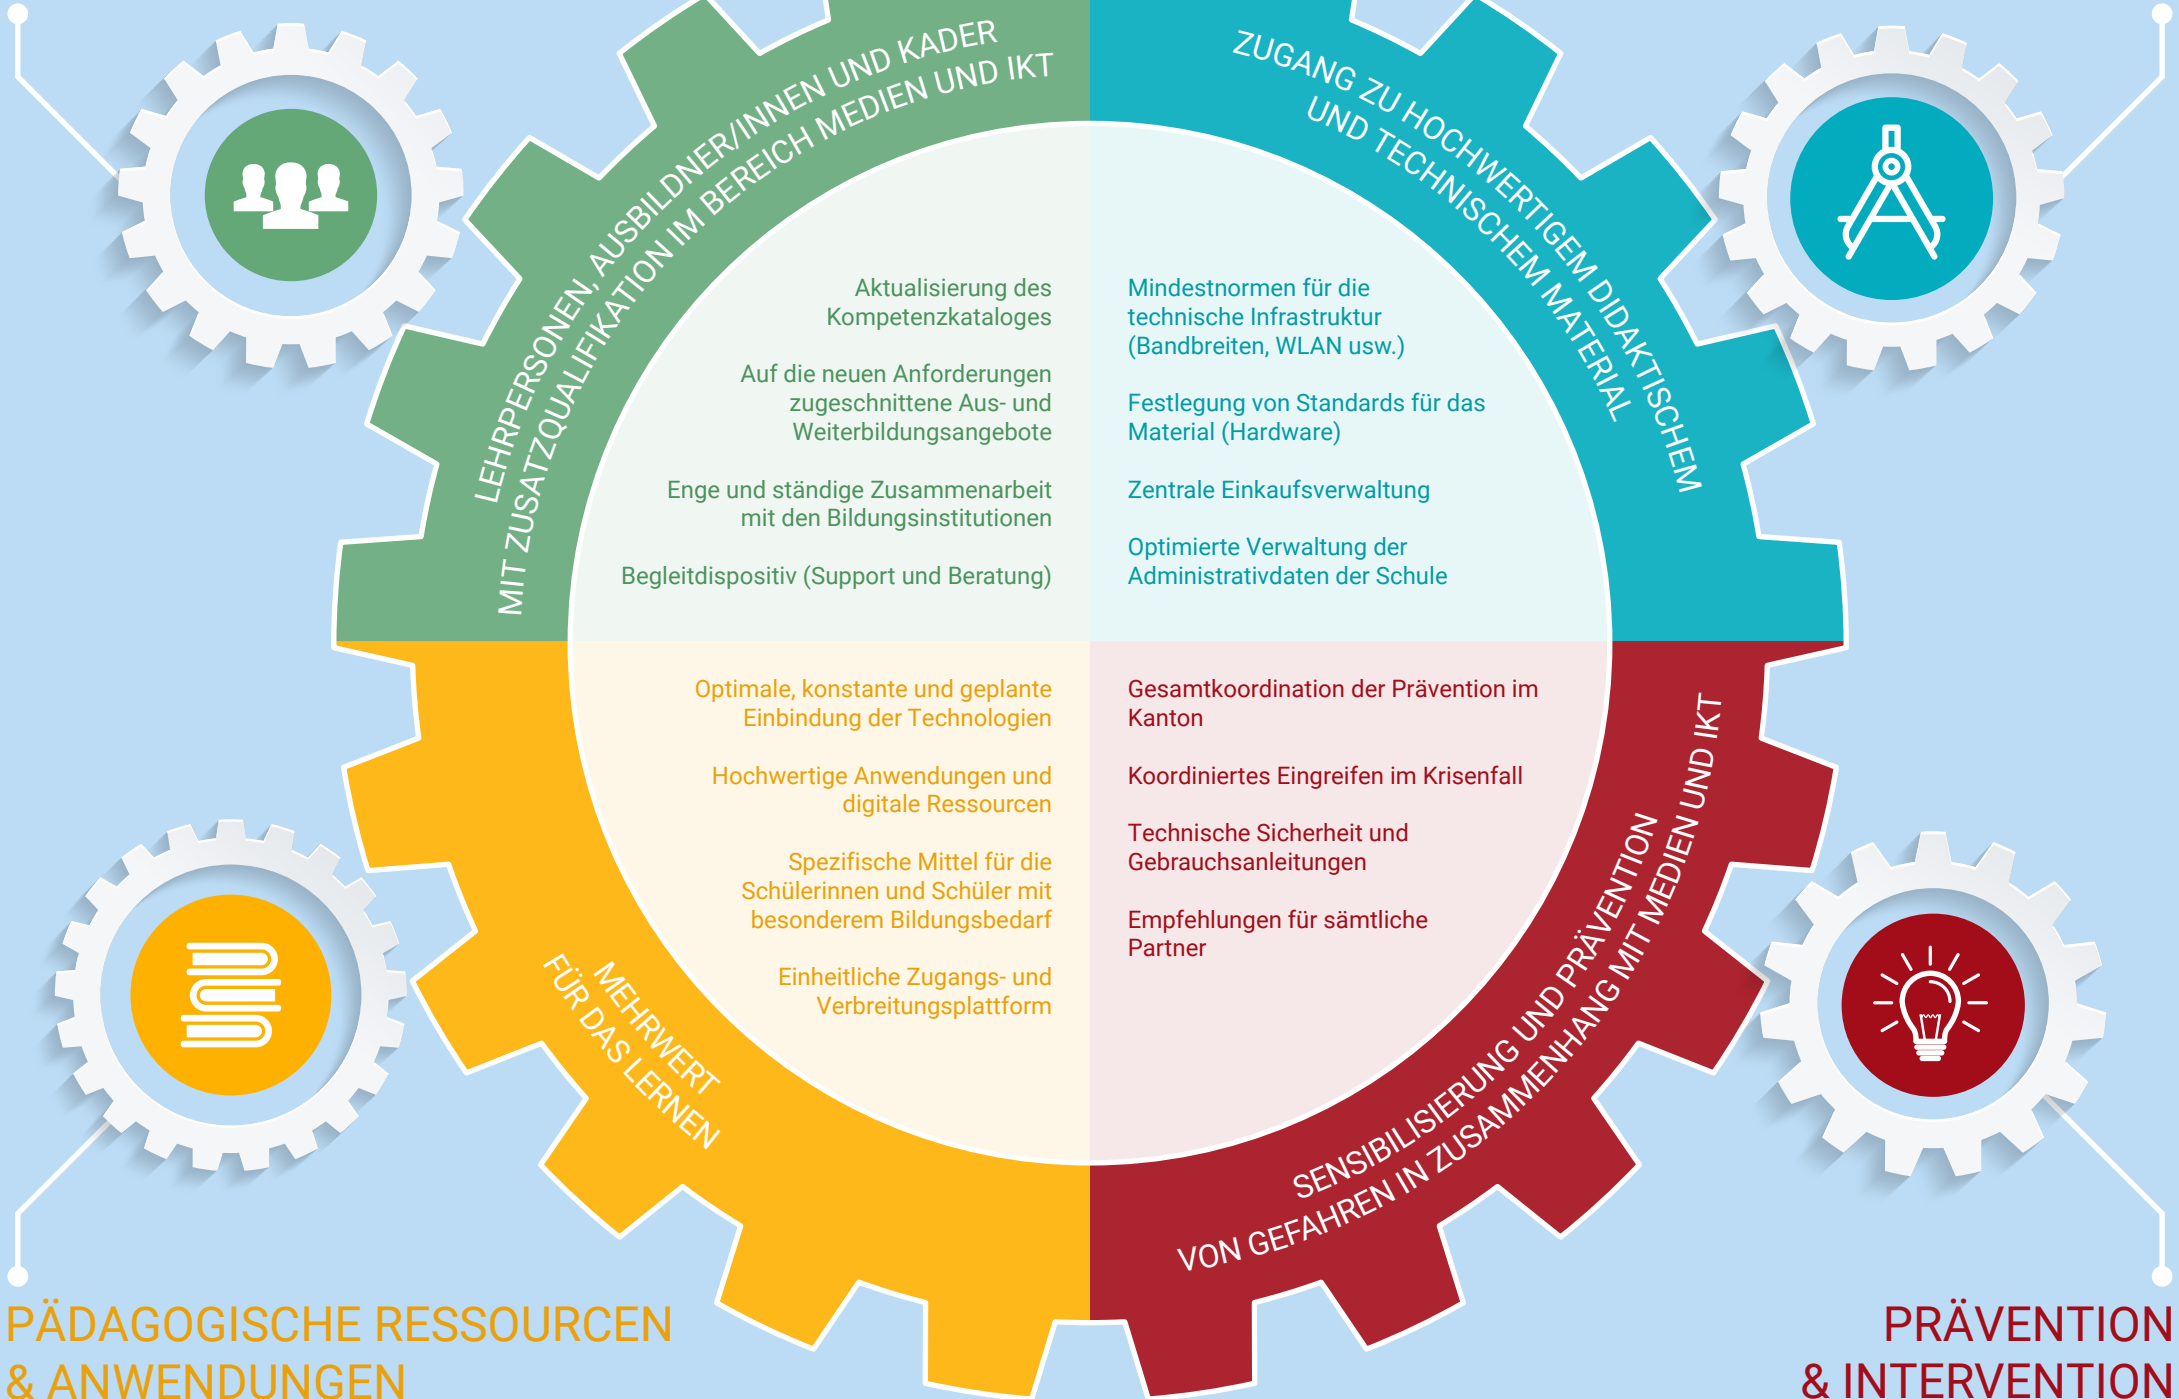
LEHRPERSONEN, AUSBILDNER/INNEN UND KADER MIT ZUSATZQUALIFIKATION IM BEREICH MEDIEN UND IKT

ZUGANG ZU HOCHWERTIGEM DIDAKTISCHEM UND TECHNISCHEM MATERIAL

Aktualisierung des Kompetenzkataloges

Auf die neuen Anforderungen zugeschnittene Aus- und Weiterbildungsangebote

Enge und ständige Zusammenarbeit mit den Bildungsinstitutionen

Begleitdispositiv (Support und Beratung)

Mindestnormen für die technische Infrastruktur (Bandbreiten, WLAN usw.)

Festlegung von Standards für das Material (Hardware)

Zentrale Einkaufsverwaltung

Optimierte Verwaltung der Administrativdaten der Schule

Optimale, konstante und geplante Einbindung der Technologien

Hochwertige Anwendungen und digitale Ressourcen

Spezifische Mittel für die Schülerinnen und Schüler mit besonderem Bildungsbedarf

Einheitliche Zugangs- und Verbreitungsplattform

Gesamtkoordination der Prävention im Kanton

Koordiniertes Eingreifen im Krisenfall

Technische Sicherheit und Gebrauchsanleitungen

Empfehlungen für sämtliche Partner

MEHRWERT FÜR DAS LERNEN

SENSIBILISIERUNG UND PRÄVENTION VON GEFAHREN IN ZUSAMMENHANG MIT MEDIEN UND IKT

PÄDAGOGISCHE RESSOURCEN & ANWENDUNGEN

PRÄVENTION & INTERVENTION